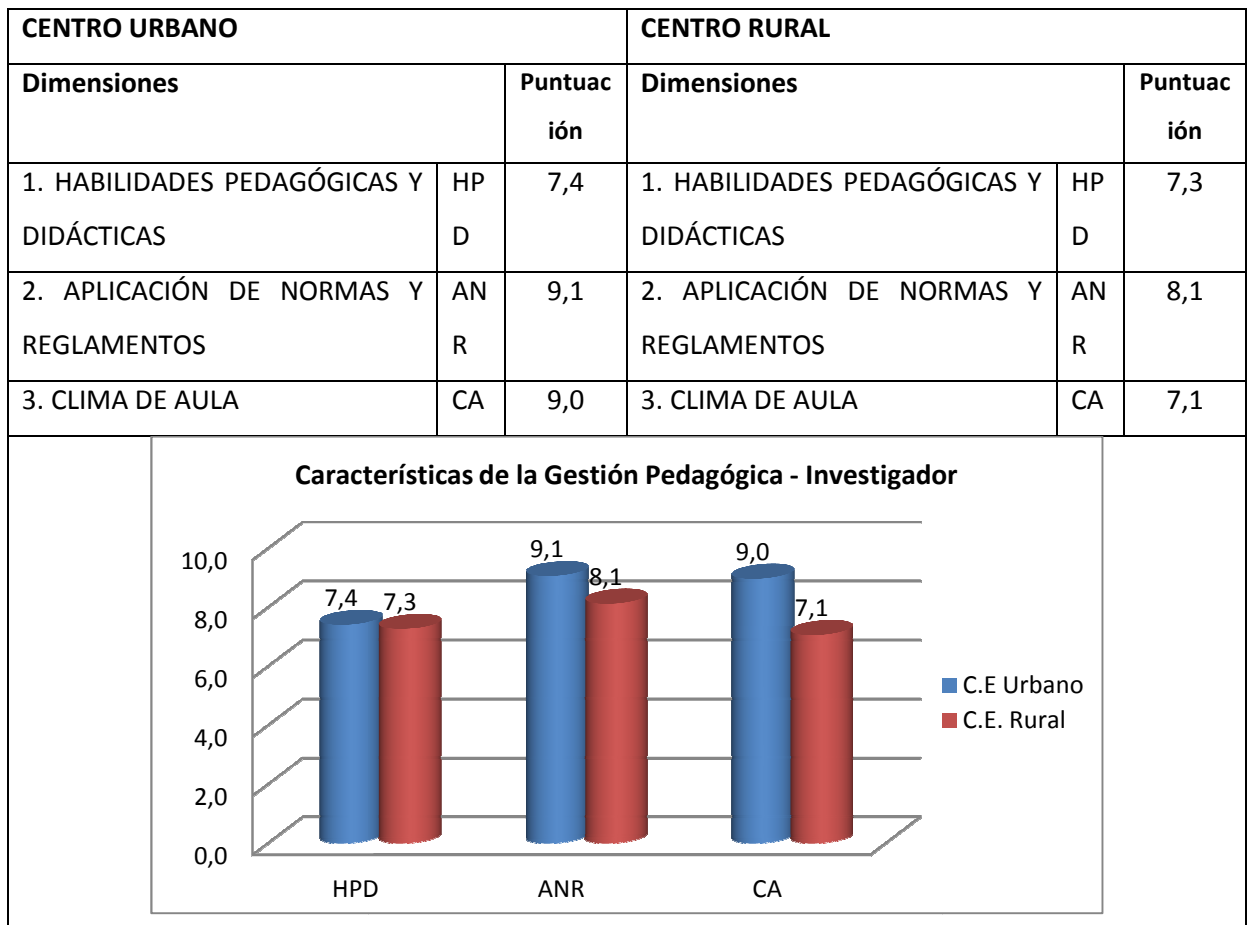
| CENTRO URBANO | | | CENTRO RURAL | | |
|---|---|---|---|---|---|
| **Dimensiones** | | **Puntuación** | **Dimensiones** | | **Puntuación** |
| 1. HABILIDADES PEDAGÓGICAS Y DIDÁCTICAS | HPD | 7,4 | 1. HABILIDADES PEDAGÓGICAS Y DIDÁCTICAS | HPD | 7,3 |
| 2. APLICACIÓN DE NORMAS Y REGLAMENTOS | ANR | 9,1 | 2. APLICACIÓN DE NORMAS Y REGLAMENTOS | ANR | 8,1 |
| 3. CLIMA DE AULA | CA | 9,0 | 3. CLIMA DE AULA | CA | 7,1 |

Características de la Gestión Pedagógica - Investigador

10,0
8,0
6,0
4,0
2,0
0,0

7,4 7,3
9,1 8,1
9,0 7,1

HPD ANR CA

C.E Urbano
C.E. Rural